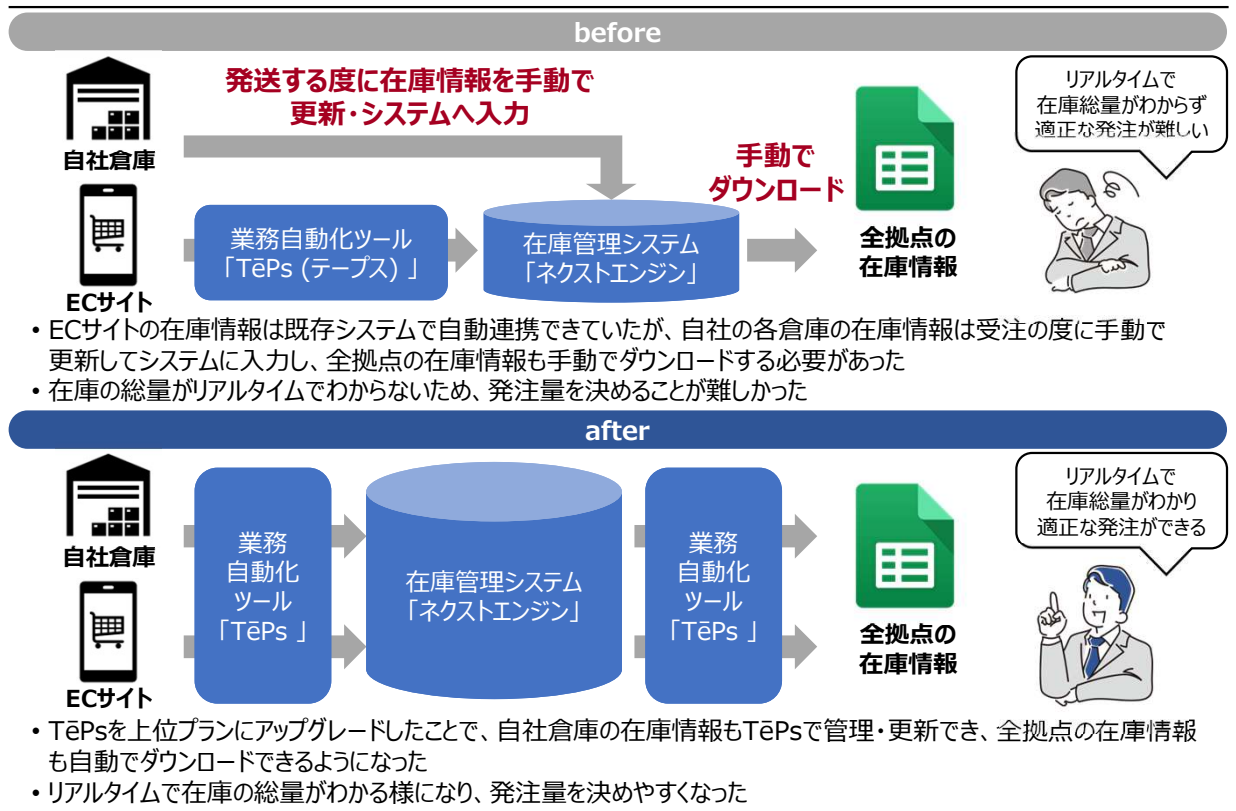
before

発送する度に在庫情報を手動で
更新・システムへ入力

自社倉庫

ECサイト

業務自動化ツール
「TēPs (テープス) 」

在庫管理システム
「ネクストエンジン」

手動で
ダウンロード

全拠点の
在庫情報

リアルタイムで
在庫総量がわからず
適正な発注が難しい

• ECサイトの在庫情報は既存システムで自動連携できていたが、自社の各倉庫の在庫情報は受注の度に手動で更新してシステムに入力し、全拠点の在庫情報も手動でダウンロードする必要があった
• 在庫の総量がリアルタイムでわからないため、発注量を決めることが難しかった

after

自社倉庫

ECサイト

業務
自動化
ツール
「TēPs 」

在庫管理システム
「ネクストエンジン」

業務
自動化
ツール
「TēPs 」

全拠点の
在庫情報

リアルタイムで
在庫総量がわかり
適正な発注ができる

• TēPsを上位プランにアップグレードしたことで、自社倉庫の在庫情報もTēPsで管理・更新でき、全拠点の在庫情報も自動でダウンロードできるようになった
• リアルタイムで在庫の総量がわかる様になり、発注量を決めやすくなった